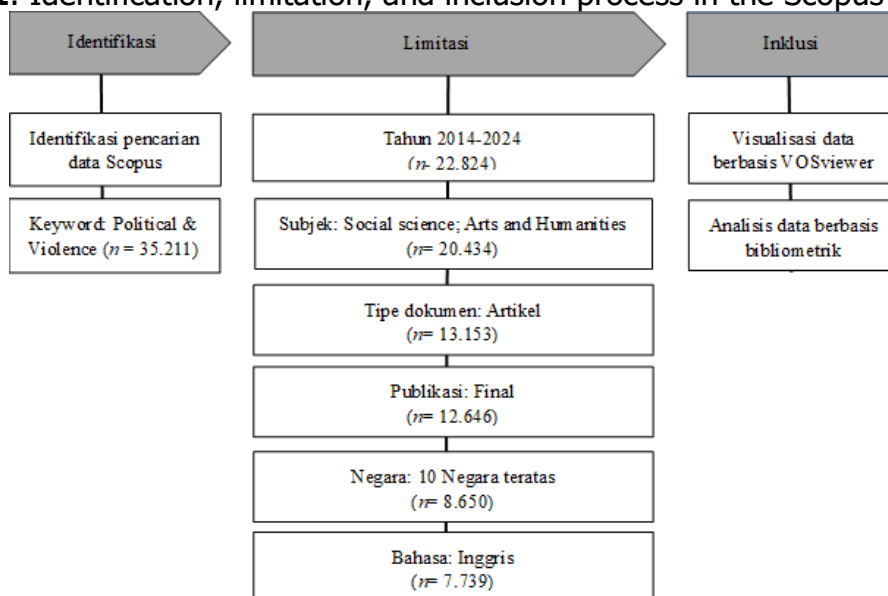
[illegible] Identification, limitation, and inclusion process in the Scopus

Identifikasi

Limitasi

Inklusi

Identifikasi pencarian data Scopus

Keyword: Political & Violence ($n$ = 35.211)

Tahun 2014-2024 ($n$= 22.824)

Subjek: Social science; Arts and Humanities ($n$= 20.434)

Tipe dokumen: Artikel ($n$= 13.153)

Publikasi: Final ($n$= 12.646)

Negara: 10 Negara teratas ($n$= 8.650)

Bahasa: Inggris ($n$= 7.739)

Visualisasi data berbasis VOSviewer

Analisis data berbasis bibliometrik